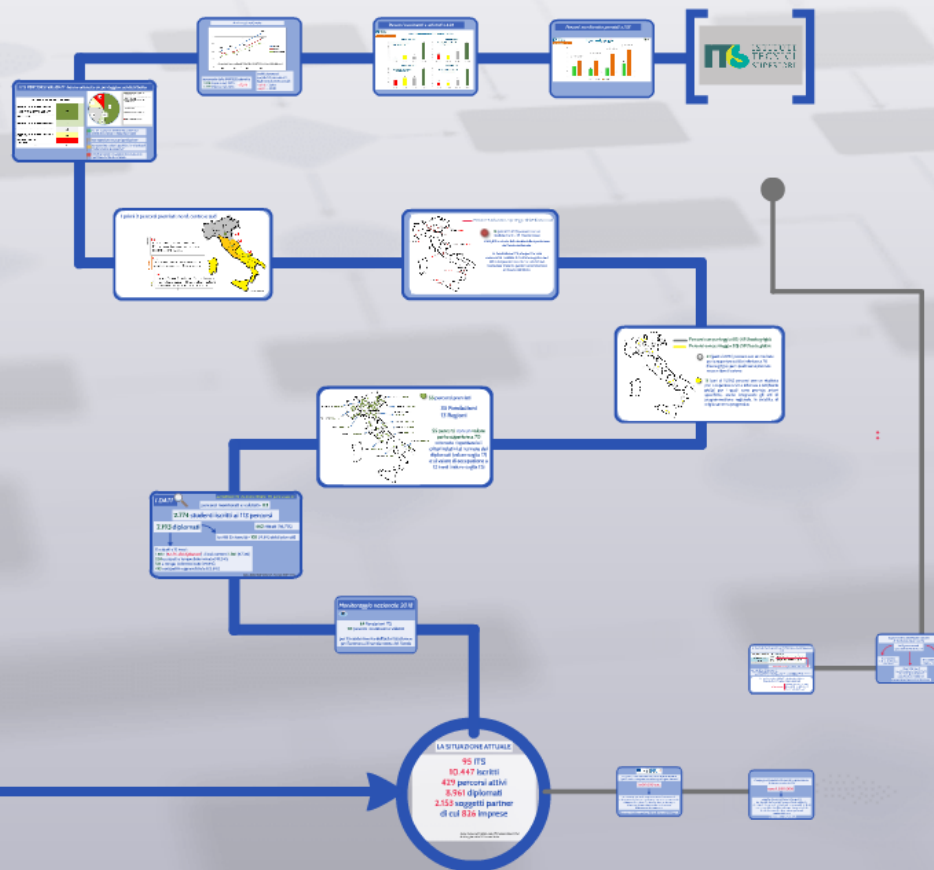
ITS
ISTITUTI
TECNICI
SUPERIORI

I primi 5 percorsi premiati in ciascuna area

I percorsi premiati
33 Fondazioni
11 Regioni

33 percorsi con premialità

1.274
2.174 studenti iscritti ai 113 percorsi
2.152 diplomati

Monitoraggio nazionale 2018

LA SITUAZIONE ATTUALE
95 ITS
10.447 iscritti
429 percorsi attivi
8.961 diplomati
2.153 soggetti partner
di cui 826 imprese